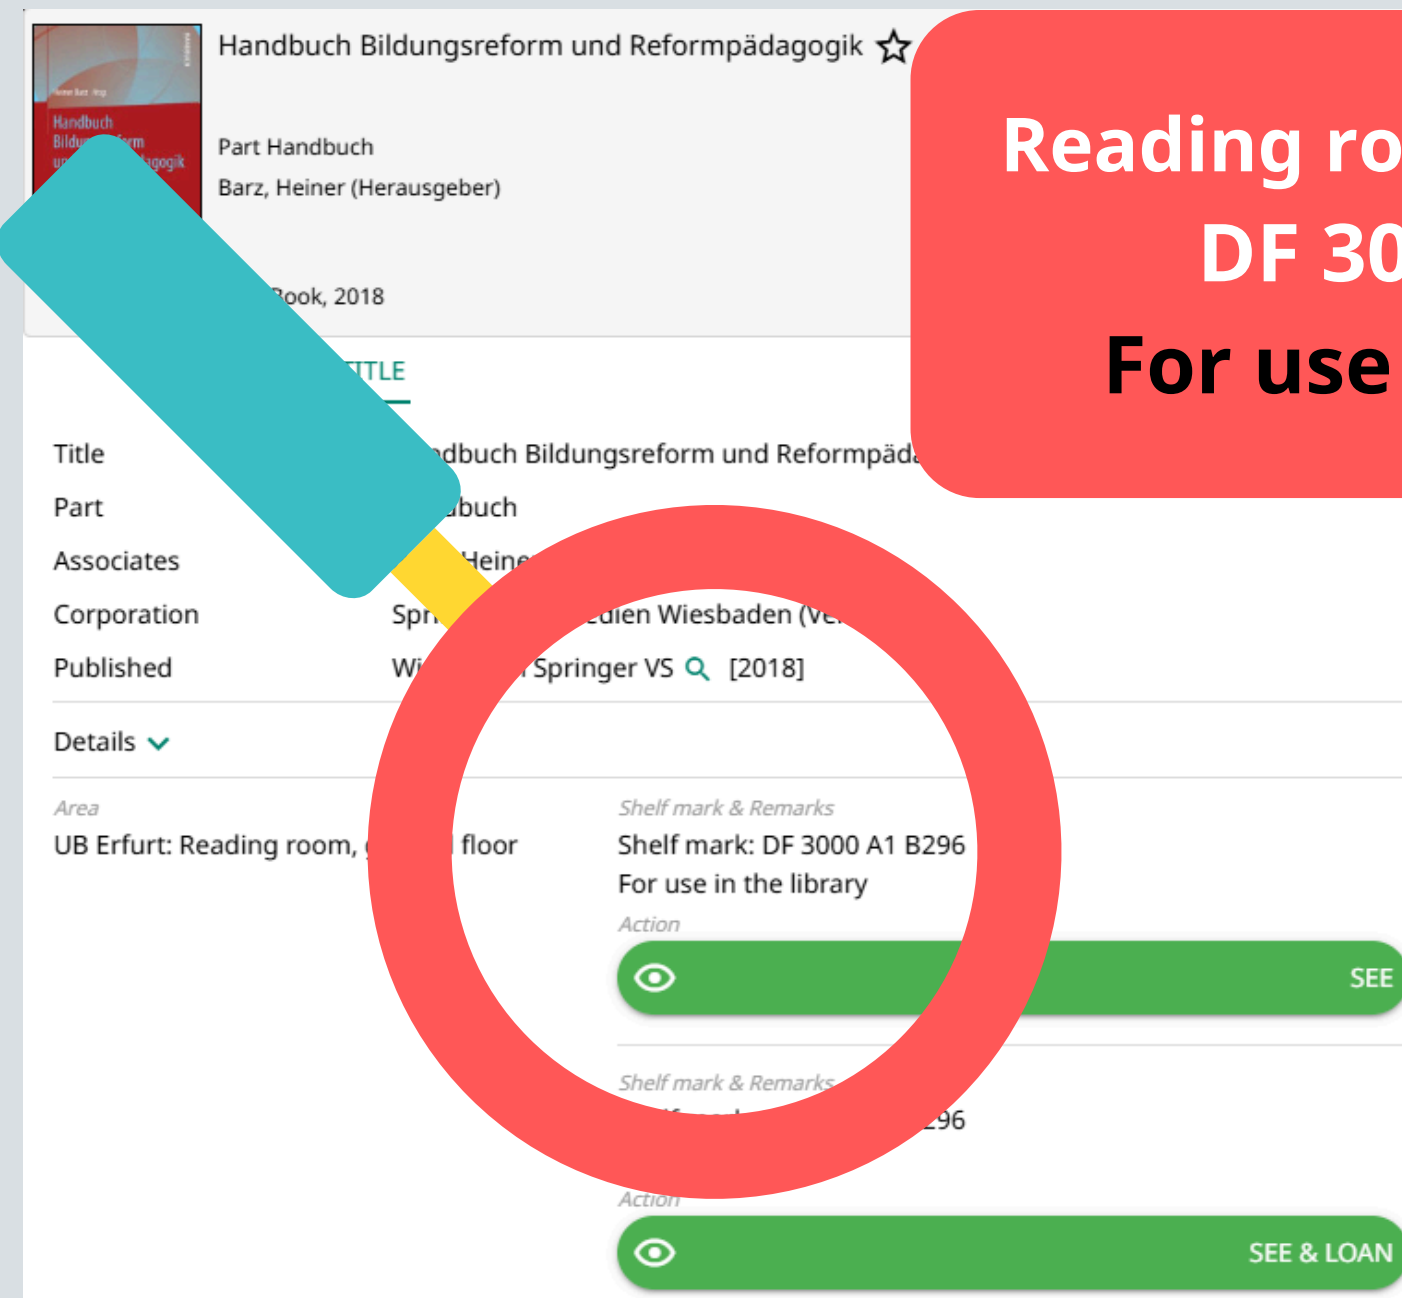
Handbuch Bildungsreform und Reformpädagogik

Handbuch Bildungsreform und Reformpädagogik

Part Handbuch

Barz, Heiner (Herausgeber)

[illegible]ook, 2018

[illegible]TITLE

Reading ro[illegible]

DF 30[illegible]

For use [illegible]

| | |
|---|---|
| Title | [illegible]dbuch Bildungsreform und Reformpäda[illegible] |
| Part | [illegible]buch |
| Associates | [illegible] Heine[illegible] |
| Corporation | Spr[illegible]edien Wiesbaden (Ve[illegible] |
| Published | Wi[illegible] Springer VS [2018] |

Details

Area
UB Erfurt: Reading room, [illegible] floor

Shelf mark & Remarks
Shelf mark: DF 3000 A1 B296
For use in the library

Action
SEE

Shelf mark & Remarks
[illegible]296

Action
SEE & LOAN